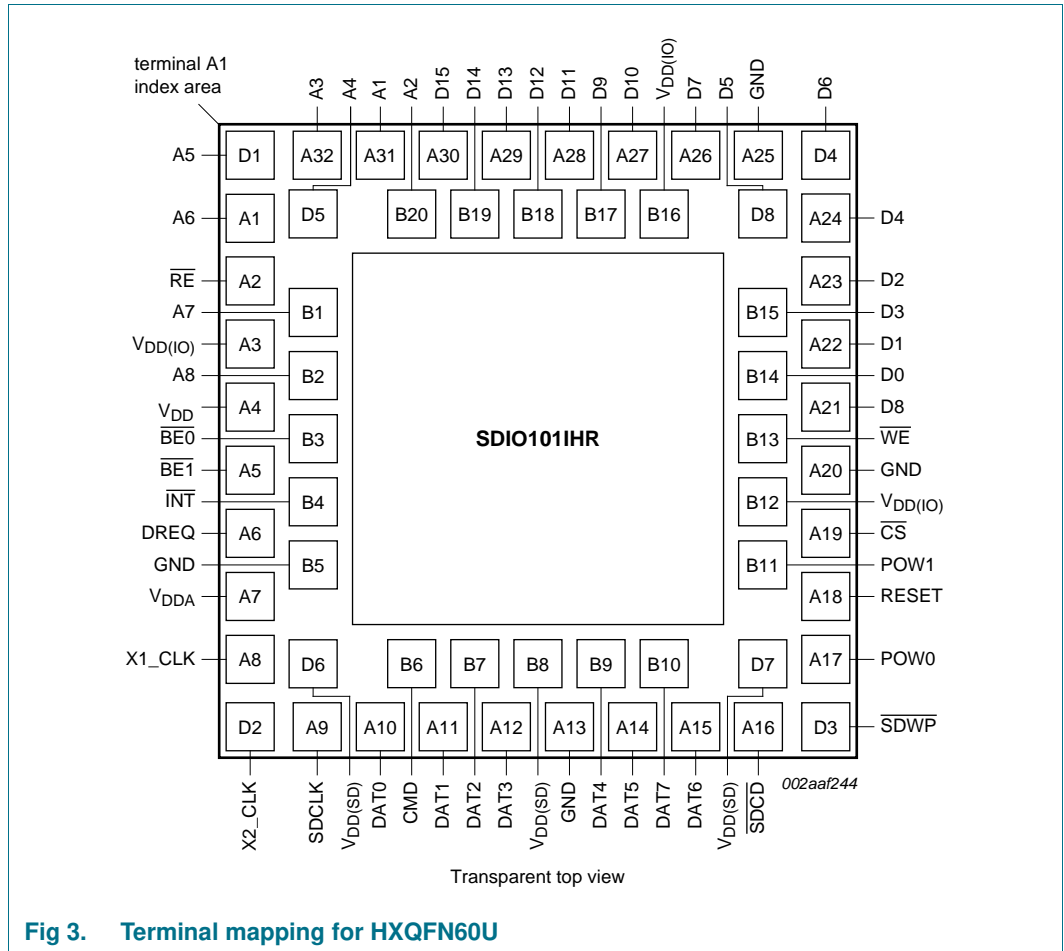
terminal A1 index area

A3 A4 A1 A2 D15 D14 D13 D12 D11 D9 D10 $V_{DD(IO)}$ D7 D5 GND D6

D1 A32 A31 A30 A29 A28 A27 A26 A25 D4
D5 B20 B19 B18 B17 B16 D8

A5
A6 A1
$\overline{RE}$ A2
A7 B1
$V_{DD(IO)}$ A3
A8 B2
$V_{DD}$ A4
$\overline{BE0}$ B3
$\overline{BE1}$ A5
$\overline{INT}$ B4
DREQ A6
GND B5
$V_{DDA}$ A7
X1_CLK A8

A24 D4
A23 D2
B15 D3
A22 D1
B14 D0
A21 D8
B13 $\overline{WE}$
A20 GND
B12 $V_{DD(IO)}$
A19 $\overline{CS}$
B11 POW1
A18 RESET
A17 POW0
D3 $\overline{SDWP}$

SDIO101IHR

D6 B6 B7 B8 B9 B10 D7
D2 A9 A10 A11 A12 A13 A14 A15 A16

X2_CLK SDCLK $V_{DD(SD)}$ DAT0 CMD DAT1 DAT2 DAT3 $V_{DD(SD)}$ GND DAT4 DAT5 DAT7 DAT6 $V_{DD(SD)}$ $\overline{SDCD}$

002aaf244

Transparent top view

Fig 3. Terminal mapping for HXQFN60U